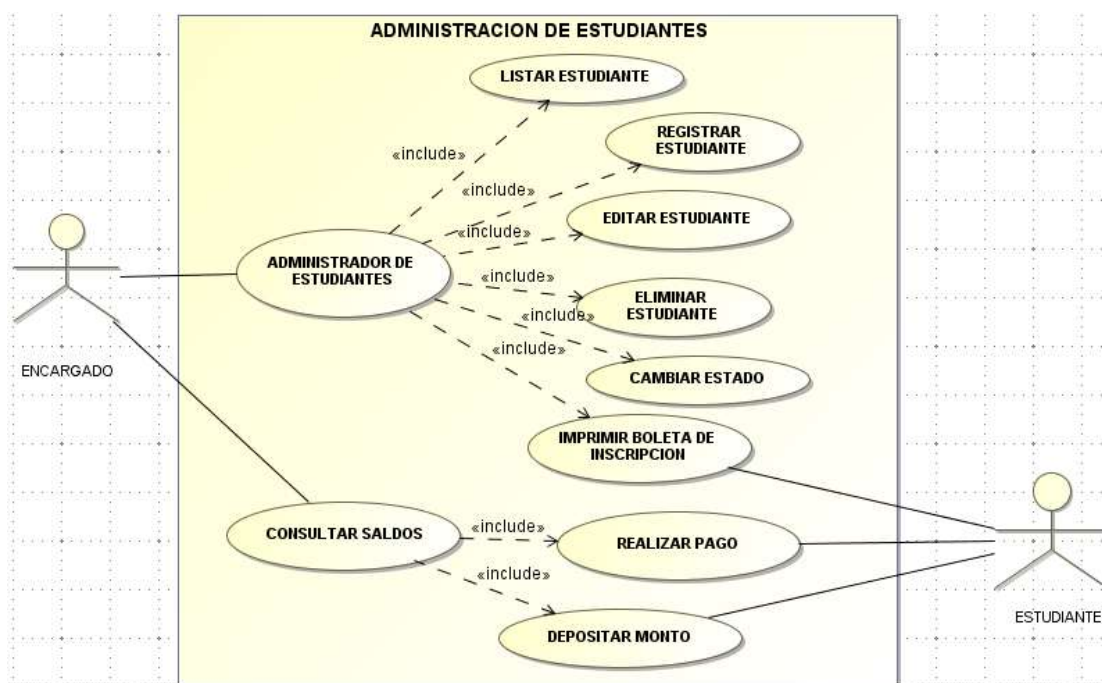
ADMINISTRACION DE ESTUDIANTES

LISTAR ESTUDIANTE

«include»

REGISTRAR ESTUDIANTE

«include»

EDITAR ESTUDIANTE

«include»

ADMINISTRADOR DE ESTUDIANTES

«include»

ELIMINAR ESTUDIANTE

«include»

«include»

CAMBIAR ESTADO

ENCARGADO

IMPRIMIR BOLETA DE INSCRIPCION

CONSULTAR SALDOS

«include»

REALIZAR PAGO

«include»

DEPOSITAR MONTO

ESTUDIANTE